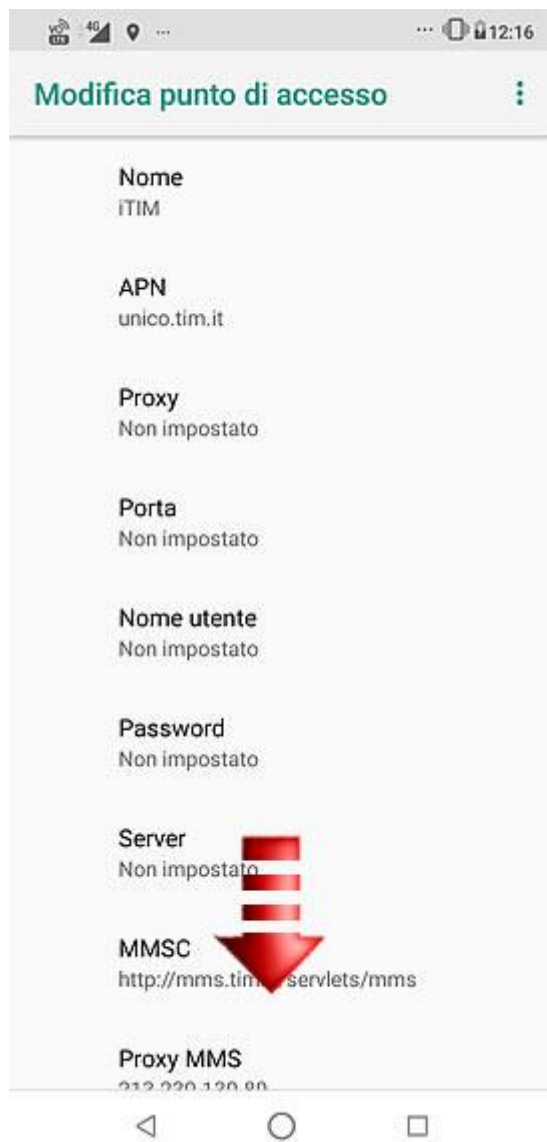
4G ... 12:16

Modifica punto di accesso

Nome
iTIM

APN
unico.tim.it

Proxy
Non impostato

Porta
Non impostato

Nome utente
Non impostato

Password
Non impostato

Server
Non impostato

MMSC
http://mms.tim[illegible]servlets/mms

Proxy MMS
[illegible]